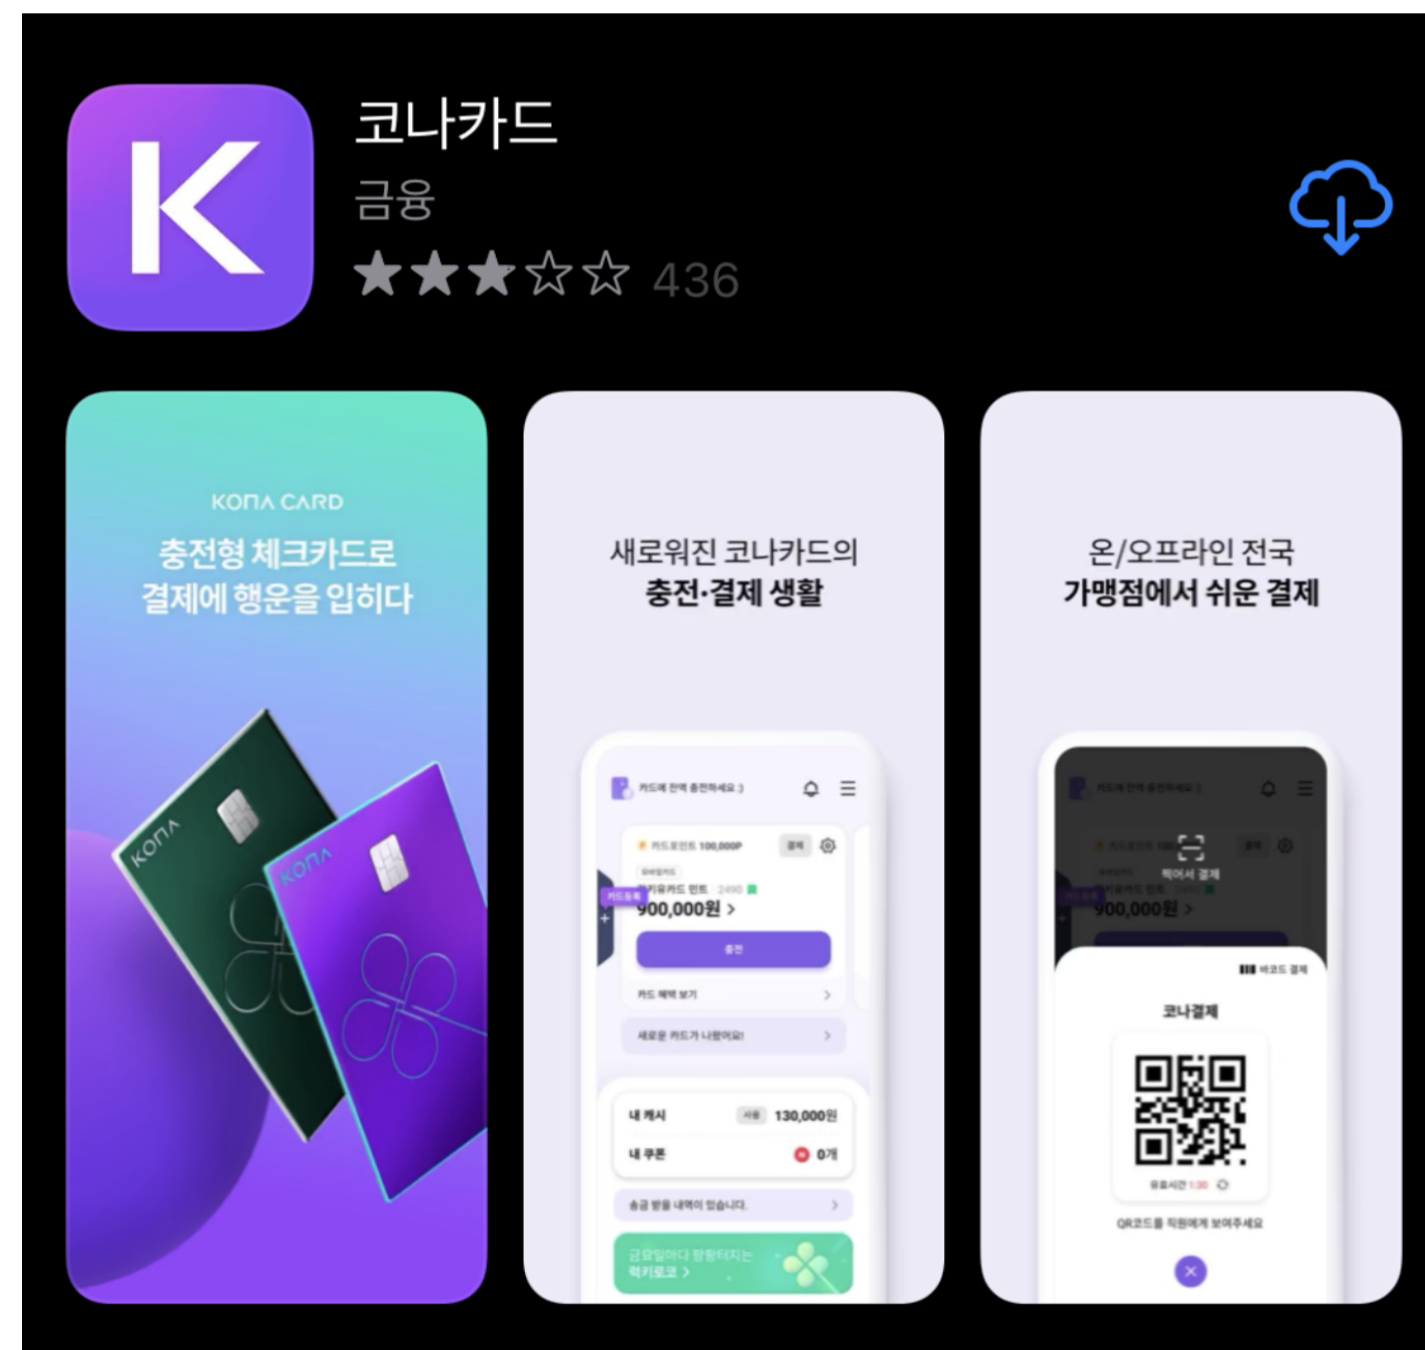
K

코나카드
금융
436

KONA CARD
충전형 체크카드로
결제에 행운을 입히다

KONA
KONA

새로워진 코나카드의
충전·결제 생활

카드에 잔액 충전하세요 :)
카드포인트 100,000P
결제
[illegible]
키움카드 민트 2490
900,000원 >
충전
카드 혜택 보기 >
새로운 카드가 나왔어요! >
내 캐시 사용 130,000원
내 쿠폰 0개
송금 받을 내역이 없습니다. >
금요일마다 팡팡터지는
럭키로코 >

온/오프라인 전국
가맹점에서 쉬운 결제

카드에 잔액 충전하세요 :)
찍어서 결제
900,000원 >
바코드 결제
코나결제
유효시간 1:30
QR코드를 직원에게 보여주세요